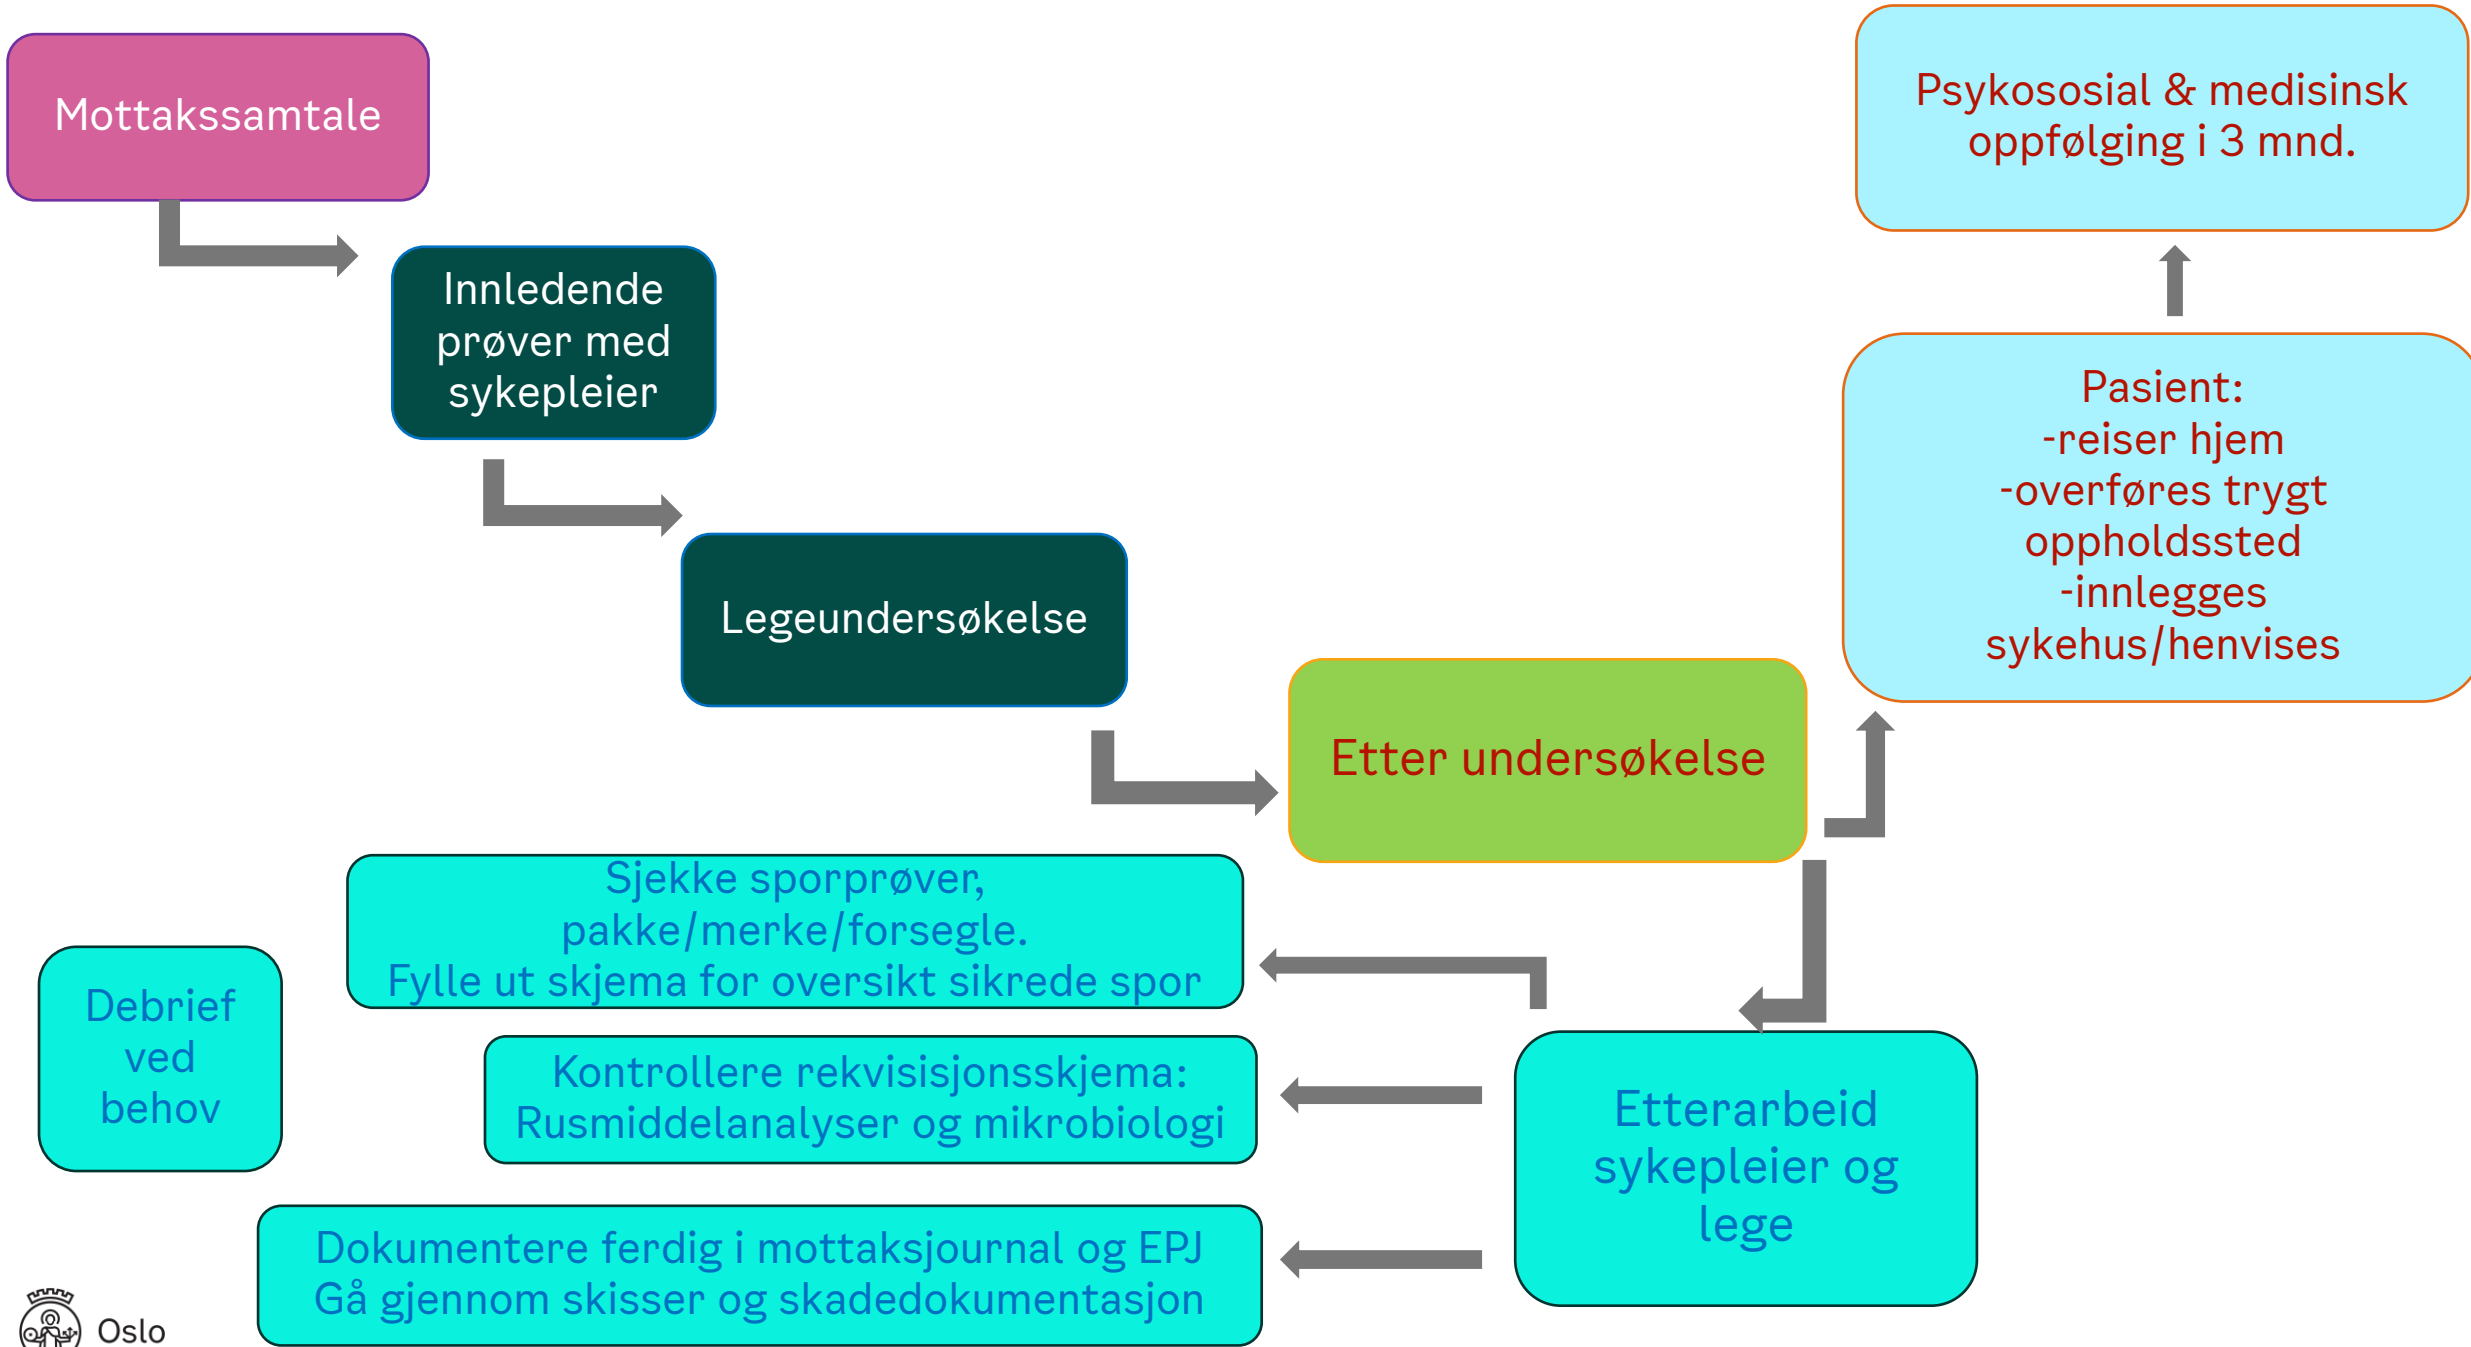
Mottakssamtale

Innledende prøver med sykepleier

Legeundersøkelse

Etter undersøkelse

Pasient:
-reiser hjem
-overføres trygt oppholdssted
-innlegges sykehus/henvises

Psykososial & medisinsk oppfølging i 3 mnd.

Etterarbeid sykepleier og lege

Sjekke sporprøver, pakke/merke/forsegle.
Fylle ut skjema for oversikt sikrede spor

Kontrollere rekvisisjonsskjema: Rusmiddelanalyser og mikrobiologi

Dokumentere ferdig i mottaksjournal og EPJ
Gå gjennom skisser og skadedokumentasjon

Debrief ved behov

Oslo